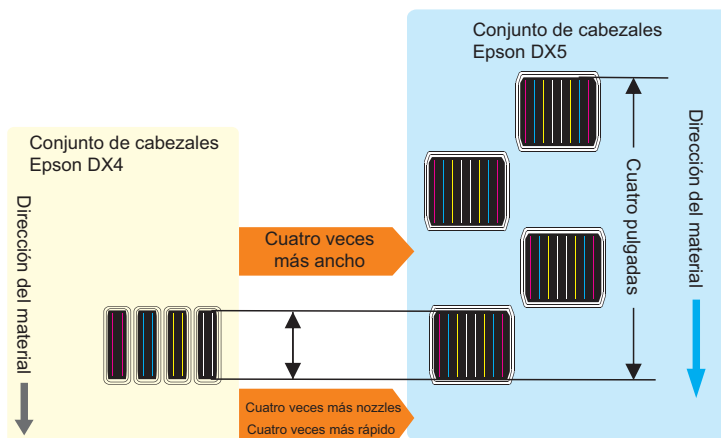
Conjunto de cabezales
Epson DX5

Conjunto de cabezales
Epson DX4

Dirección del material

Cuatro veces
más ancho

Cuatro pulgadas

Dirección del material

Cuatro veces más nozzles
Cuatro veces más rápido